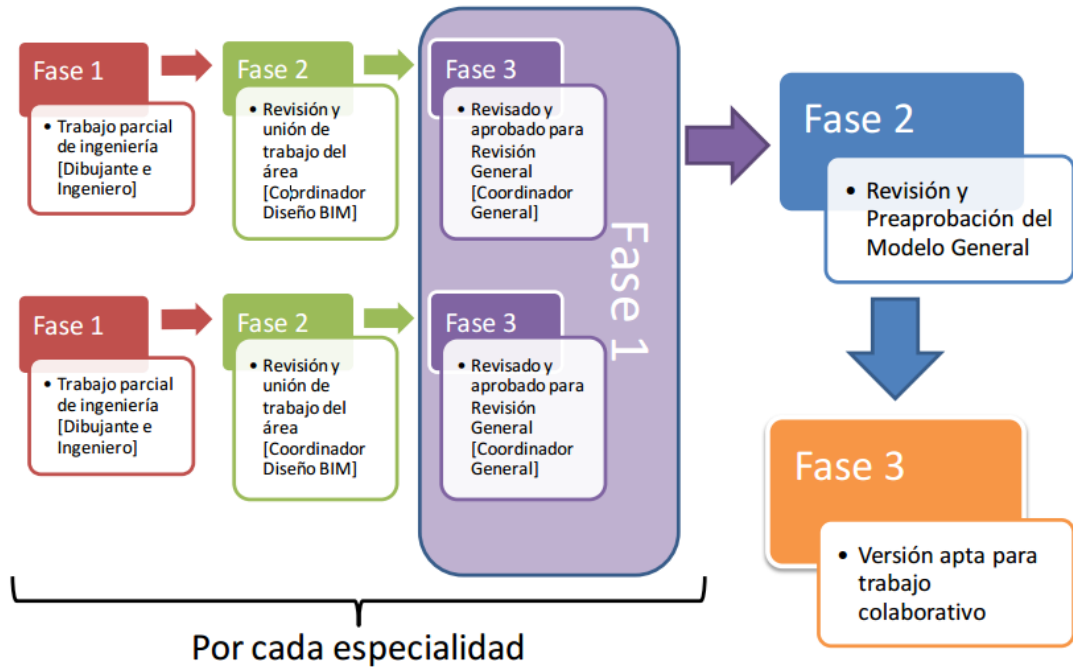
Fase 1

- Trabajo parcial de ingeniería [Dibujante e Ingeniero]

Fase 2

- Revisión y unión de trabajo del área [Coordinador Diseño BIM]

Fase 3

- Revisado y aprobado para Revisión General [Coordinador General]

Fase 1

- Trabajo parcial de ingeniería [Dibujante e Ingeniero]

Fase 2

- Revisión y unión de trabajo del área [Coordinador Diseño BIM]

Fase 3

- Revisado y aprobado para Revisión General [Coordinador General]

Fase 1

Fase 2

- Revisión y Preaprobación del Modelo General

Fase 3

- Versión apta para trabajo colaborativo

Por cada especialidad